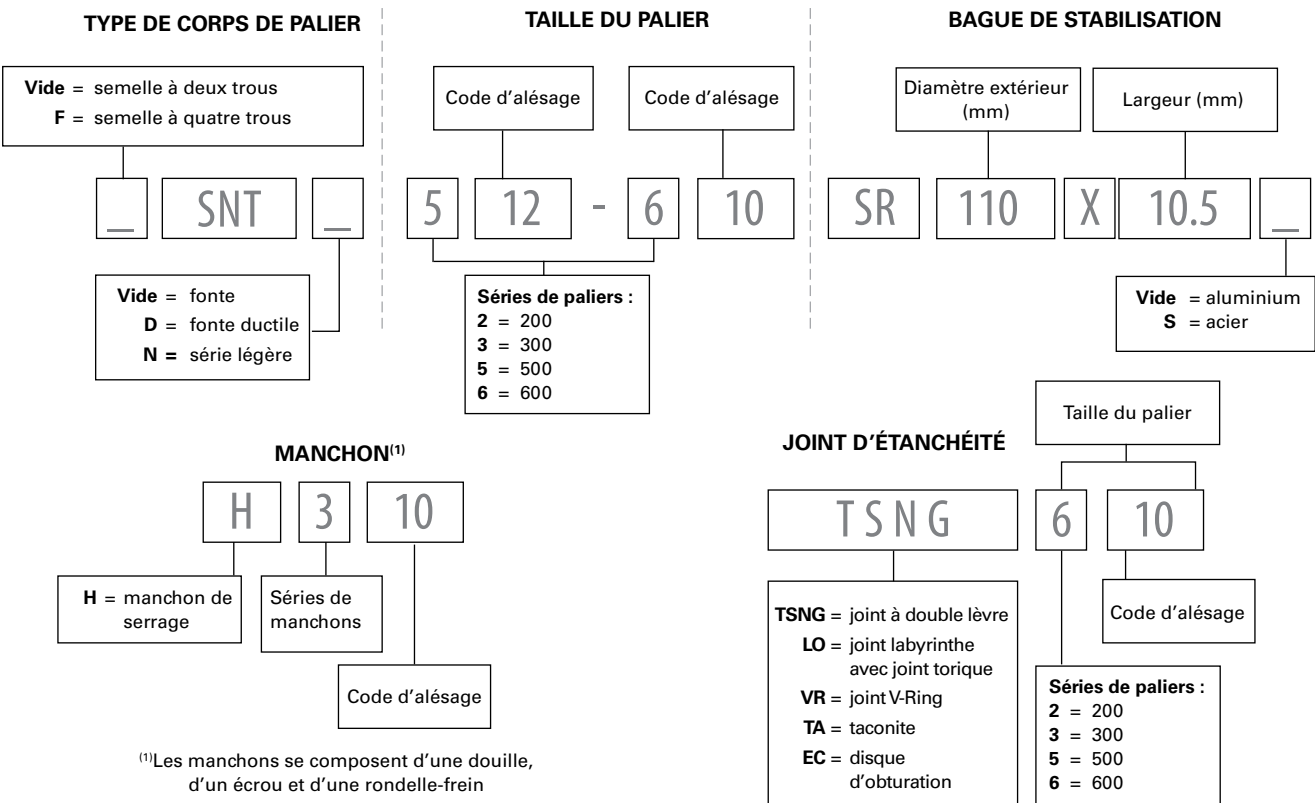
TYPE DE CORPS DE PALIER

**Vide** = semelle à deux trous
**F** = semelle à quatre trous

_ SNT _

**Vide** = fonte
**D** = fonte ductile
**N** = série légère

TAILLE DU PALIER

Code d'alésage

Code d'alésage

5 12 - 6 10

**Séries de paliers :**
**2** = 200
**3** = 300
**5** = 500
**6** = 600

BAGUE DE STABILISATION

Diamètre extérieur (mm)

Largeur (mm)

SR 110 X 10.5 _

**Vide** = aluminium
**S** = acier

MANCHON$^{(1)}$

H 3 10

**H** = manchon de serrage

Séries de manchons

Code d'alésage

$^{(1)}$Les manchons se composent d'une douille, d'un écrou et d'une rondelle-frein

JOINT D'ÉTANCHÉITÉ

Taille du palier

TSNG 6 10

**TSNG** = joint à double lèvre
**LO** = joint labyrinthe avec joint torique
**VR** = joint V-Ring
**TA** = taconite
**EC** = disque d'obturation

Code d'alésage

**Séries de paliers :**
**2** = 200
**3** = 300
**5** = 500
**6** = 600